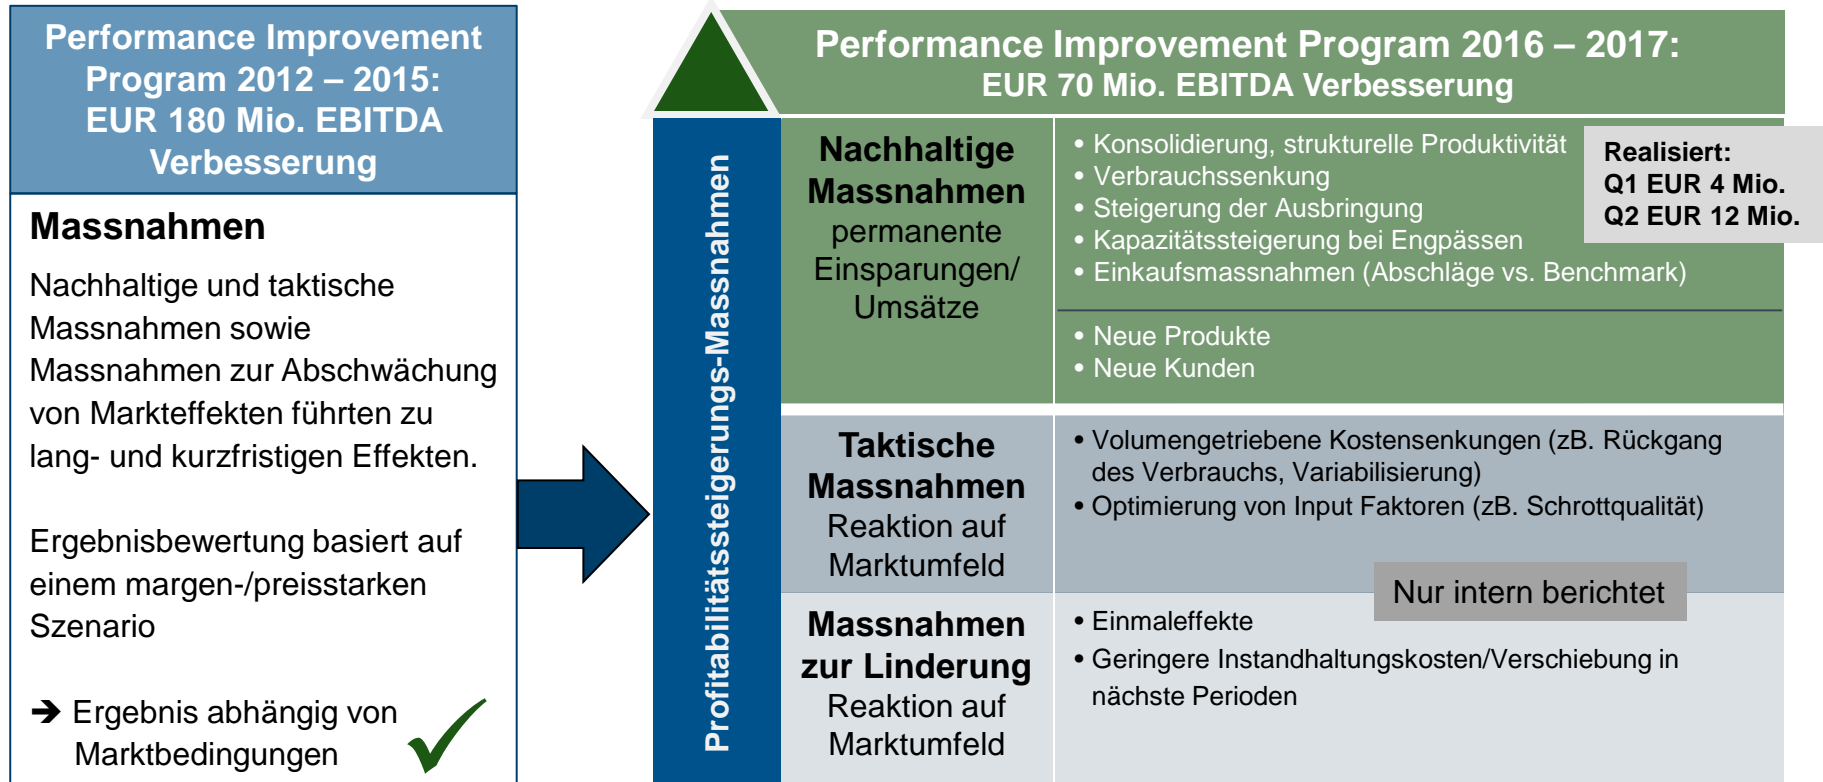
Performance Improvement Program 2012 – 2015: EUR 180 Mio. EBITDA Verbesserung

Massnahmen

Nachhaltige und taktische Massnahmen sowie Massnahmen zur Abschwächung von Markteffekten führten zu lang- und kurzfristigen Effekten.

Ergebnisbewertung basiert auf einem margen-/preisstarken Szenario

➔ Ergebnis abhängig von Marktbedingungen

Performance Improvement Program 2016 – 2017: EUR 70 Mio. EBITDA Verbesserung

Profitabilitätssteigerungs-Massnahmen

Nachhaltige Massnahmen permanente Einsparungen/ Umsätze

• Konsolidierung, strukturelle Produktivität
• Verbrauchssenkung
• Steigerung der Ausbringung
• Kapazitätssteigerung bei Engpässen
• Einkaufsmassnahmen (Abschläge vs. Benchmark)

Realisiert:
Q1 EUR 4 Mio.
Q2 EUR 12 Mio.

• Neue Produkte
• Neue Kunden

Taktische Massnahmen Reaktion auf Marktumfeld

• Volumengetriebene Kostensenkungen (zB. Rückgang des Verbrauchs, Variabilisierung)
• Optimierung von Input Faktoren (zB. Schrottqualität)

Nur intern berichtet

Massnahmen zur Linderung Reaktion auf Marktumfeld

• Einmaleffekte
• Geringere Instandhaltungskosten/Verschiebung in nächste Perioden